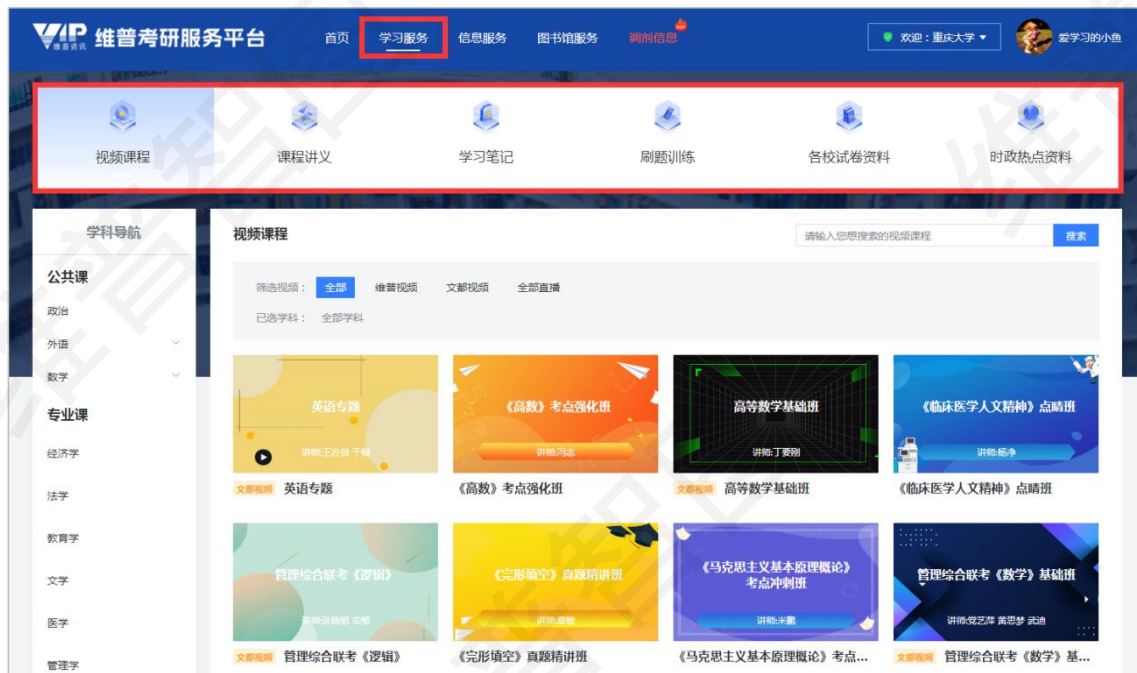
VIP 维普资讯 维普考研服务平台 首页 学习服务 信息服务 图书馆服务 调剂信息 欢迎：重庆大学 爱学习的小鱼

视频课程 课程讲义 学习笔记 刷题训练 各校试卷资料 时政热点资料

学科导航
公共课
政治
外语
数学
专业课
经济学
法学
教育学
文学
医学
管理学

视频课程
请输入您想搜索的视频课程 搜索

筛选视频： 全部 维普视频 文都视频 全部直播
已选学科： 全部学科

英语专题
讲师:王方剑 于楠
文都视频 英语专题

《高数》考点强化班
讲师:冯志
《高数》考点强化班

高等数学基础班
讲师:丁要刚
文都视频 高等数学基础班

《临床医学人文精神》点睛班
讲师:杨净
《临床医学人文精神》点睛班

管理综合联考《逻辑》
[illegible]
文都视频 管理综合联考《逻辑》

《完形填空》真题精讲班
讲师:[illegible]
《完形填空》真题精讲班

《马克思主义基本原理概论》考点冲刺班
讲师:米鹏
《马克思主义基本原理概论》考点...

管理综合联考《数学》基础班
讲师:党艺萍 黄思梦 武迪
文都视频 管理综合联考《数学》基...